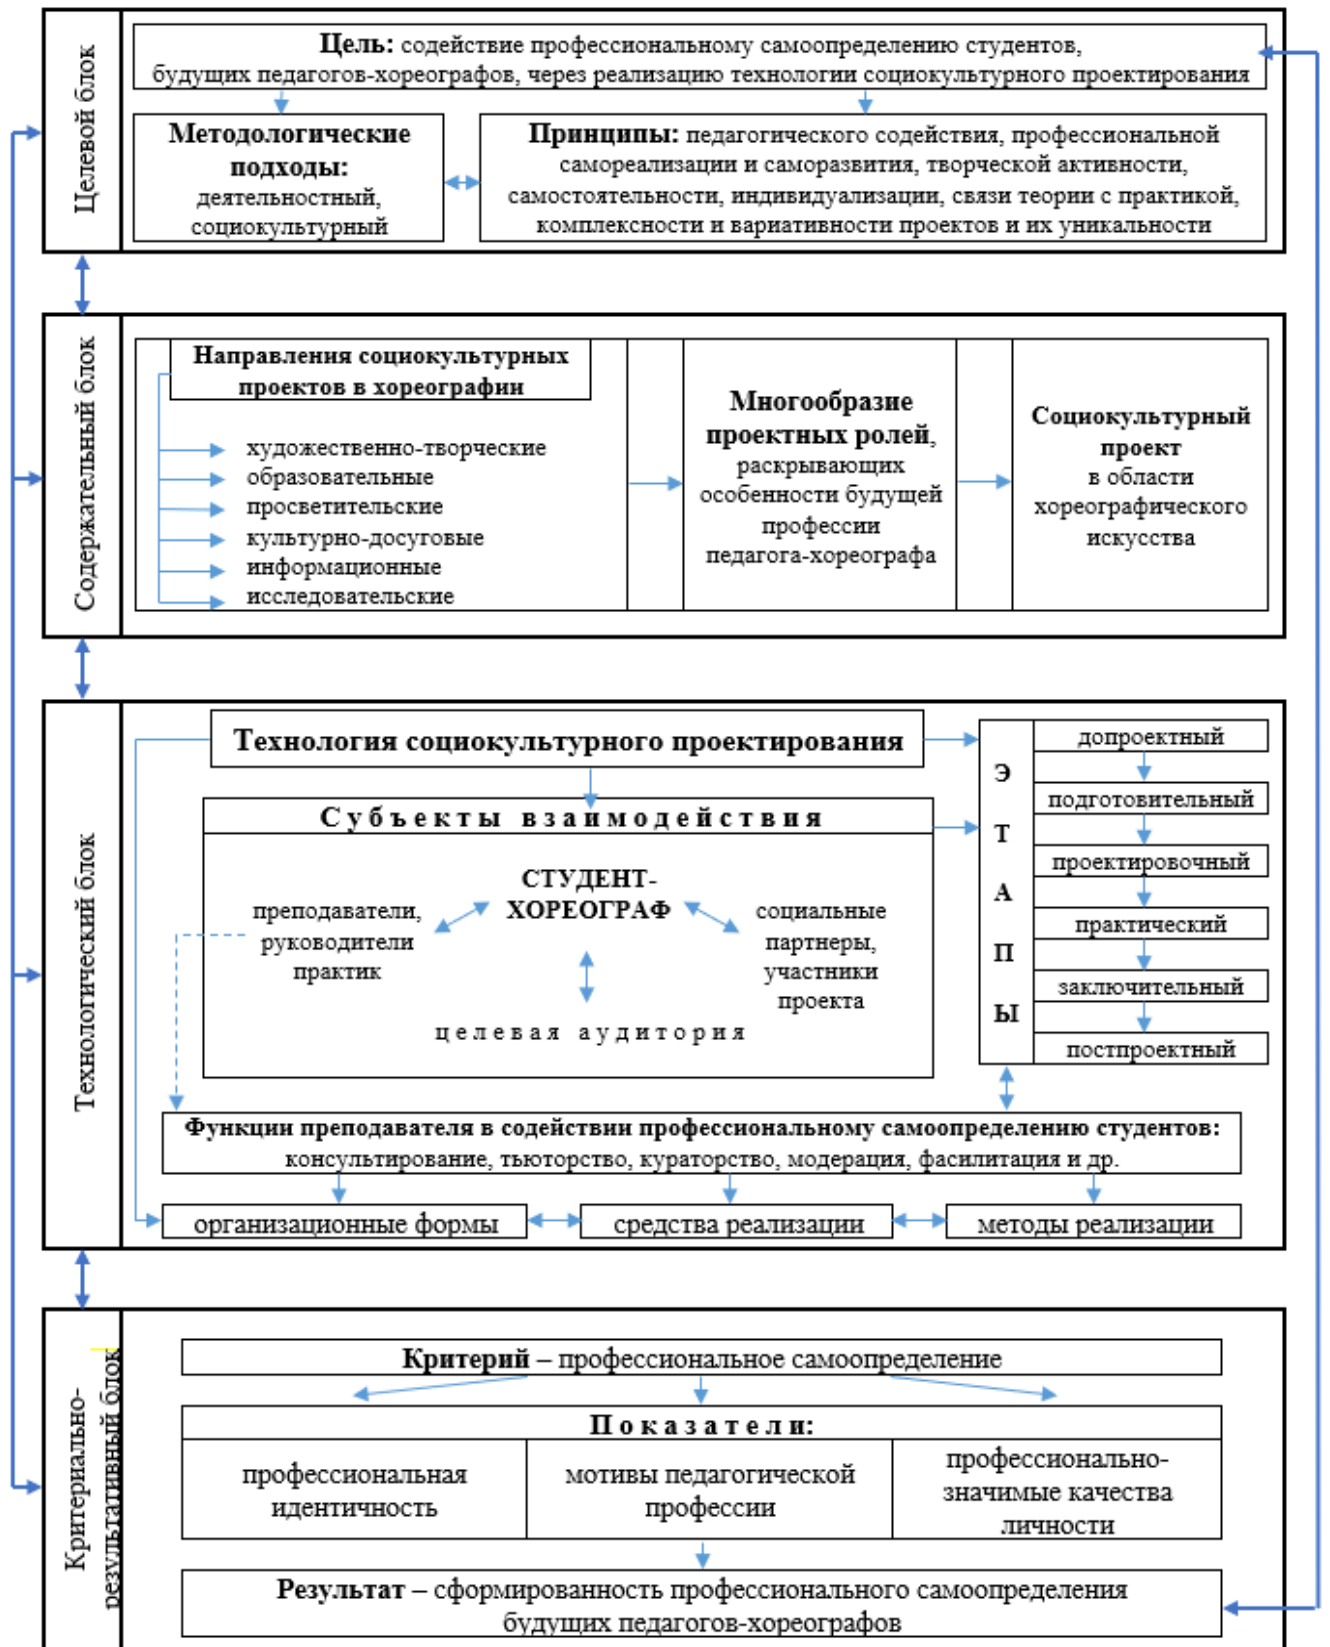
Целевой блок

**Цель:** содействие профессиональному самоопределению студентов, будущих педагогов-хореографов, через реализацию технологии социокультурного проектирования

**Методологические подходы:** деятельностный, социокультурный

**Принципы:** педагогического содействия, профессиональной самореализации и саморазвития, творческой активности, самостоятельности, индивидуализации, связи теории с практикой, комплексности и вариативности проектов и их уникальности

Содержательный блок

**Направления социокультурных проектов в хореографии**

художественно-творческие
образовательные
просветительские
культурно-досуговые
информационные
исследовательские

**Многообразие проектных ролей**, раскрывающих особенности будущей профессии педагога-хореографа

**Социокультурный проект** в области хореографического искусства

Технологический блок

**Технология социокультурного проектирования**

**Субъекты взаимодействия**

преподаватели, руководители практик

СТУДЕНТ-ХОРЕОГРАФ

социальные партнеры, участники проекта

целевая аудитория

Э Т А П Ы

допроектный
подготовительный
проектировочный
практический
заключительный
постпроектный

**Функции преподавателя в содействии профессиональному самоопределению студентов:** консультирование, тьюторство, кураторство, модерация, фасилитация и др.

организационные формы | средства реализации | методы реализации

Критериально-результативный блок

**Критерий** – профессиональное самоопределение

**Показатели:**

| профессиональная идентичность | мотивы педагогической профессии | профессионально-значимые качества личности |
|---|---|---|

**Результат** – сформированность профессионального самоопределения будущих педагогов-хореографов